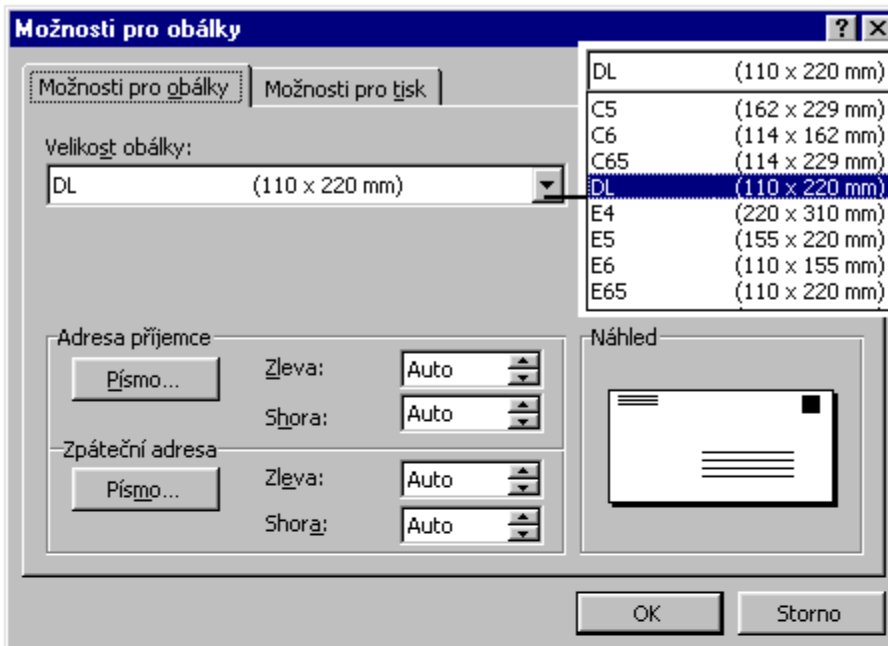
Možnosti pro obálky

?

Možnosti pro obálky | Možnosti pro tisk

Velikost obálky:

DL (110 x 220 mm)

DL (110 x 220 mm)

C5 (162 x 229 mm)
C6 (114 x 162 mm)
C65 (114 x 229 mm)
DL (110 x 220 mm)
E4 (220 x 310 mm)
E5 (155 x 220 mm)
E6 (110 x 155 mm)
E65 (110 x 220 mm)

Adresa příjemce

Písmo...

Zleva: Auto

Shora: Auto

Zpáteční adresa

Písmo...

Zleva: Auto

Shora: Auto

Náhled

OK

Storno